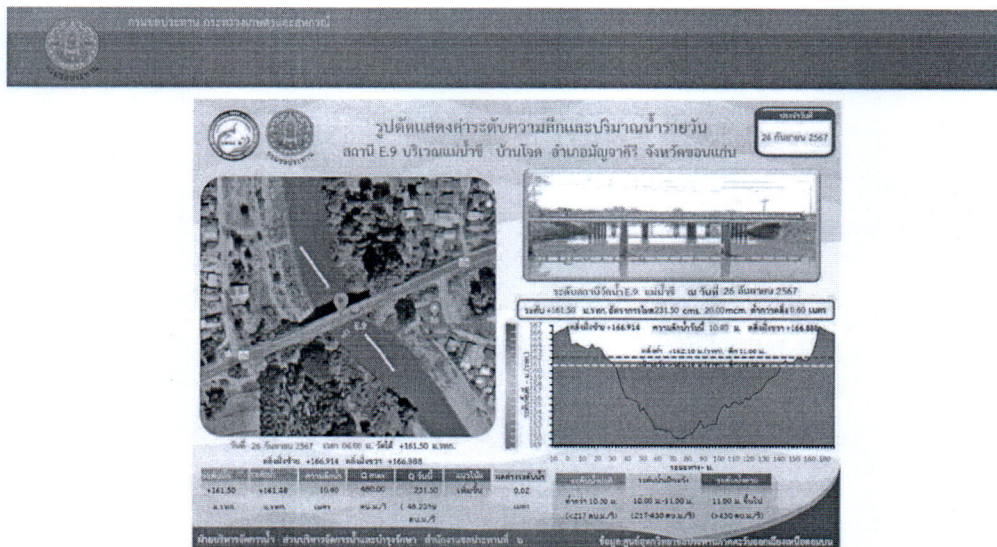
กรมชลประทาน กระทรวงเกษตรและสหกรณ์

รูปตัดแสดงค่าระดับความลึกและปริมาณน้ำรายวัน
สถานี E.9 บริเวณแม่น้ำชี บ้านโจด อำเภอมัญจาคีรี จังหวัดขอนแก่น

ประจำวันที่
26 กันยายน 2567

E.9

ระดับสถานีวัดน้ำE.9 แม่น้ำชี ณ วันที่ 26 กันยายน 2567

ระดับ +161.50 ม.รทก. อัตราการไหล231.50 cms. 20.00mcm. ต่ำกว่าตลิ่ง 0.60 เมตร

ตลิ่งฝั่งซ้าย +166.914 ความลึกน้ำวันนี้ 10.40 ม. ตลิ่งฝั่งขวา +166.988

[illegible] +162.10 ม.(รทก.) ลึก 11.00 ม.

วันที่ 26 กันยายน 2567 เวลา 06.00 น. วัดได้ +161.50 ม.รทก.
ตลิ่งฝั่งซ้าย +166.914 ตลิ่งฝั่งขวา +166.988

| ระดับน้ำ | วันที่ผ่านมา | ความลึกน้ำ | Q สูงสุด | Q วันนี้ | แนวโน้ม | ผลต่างระดับน้ำ |
|---|---|---|---|---|---|---|
| +161.50 | +161.48 | 10.40 | 480.00 | 231.50 | เพิ่มขึ้น | 0.02 |
| ม.รทก. | ม.รทก. | เมตร | ลบ.ม./วิ | ( 48.23% ลบ.ม./วิ | | เมตร |

| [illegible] | ระดับน้ำเฝ้าระวัง | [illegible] |
|---|---|---|
| ต่ำกว่า 10.00 ม. | 10.00 ม.-11.00 ม. | 11.00 ม. ขึ้นไป |
| (<217 ลบ.ม./วิ) | (217-430 ลบ.ม./วิ) | (>430 ลบ.ม./วิ) |

ระยะทาง - ม.

ฝ่ายบริหารจัดการน้ำ ส่วนบริหารจัดการน้ำและบำรุงรักษา สำนักงานชลประทานที่ 6
ข้อมูล:ศูนย์อุทกวิทยาชลประทานภาคตะวันออกเฉียงเหนือตอนบน